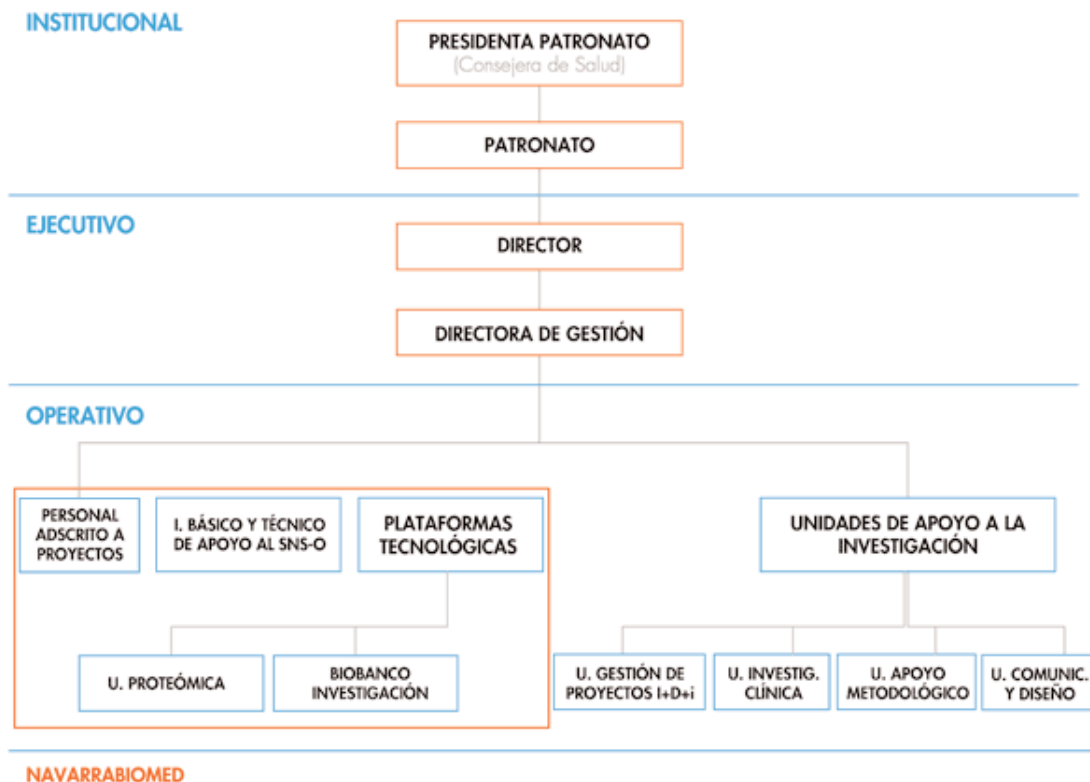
INSTITUCIONAL

PRESIDENTA PATRONATO
(Consejera de Salud)

PATRONATO

EJECUTIVO

DIRECTOR

DIRECTORA DE GESTIÓN

OPERATIVO

PERSONAL ADSCRITO A PROYECTOS

I. BÁSICO Y TÉCNICO DE APOYO AL SNS-O

PLATAFORMAS TECNOLÓGICAS

U. PROTEÓMICA

BIOBANCO INVESTIGACIÓN

UNIDADES DE APOYO A LA INVESTIGACIÓN

U. GESTIÓN DE PROYECTOS I+D+i

U. INVESTIG. CLÍNICA

U. APOYO METODOLÓGICO

U. COMUNIC. Y DISEÑO

NAVARRABIOMED